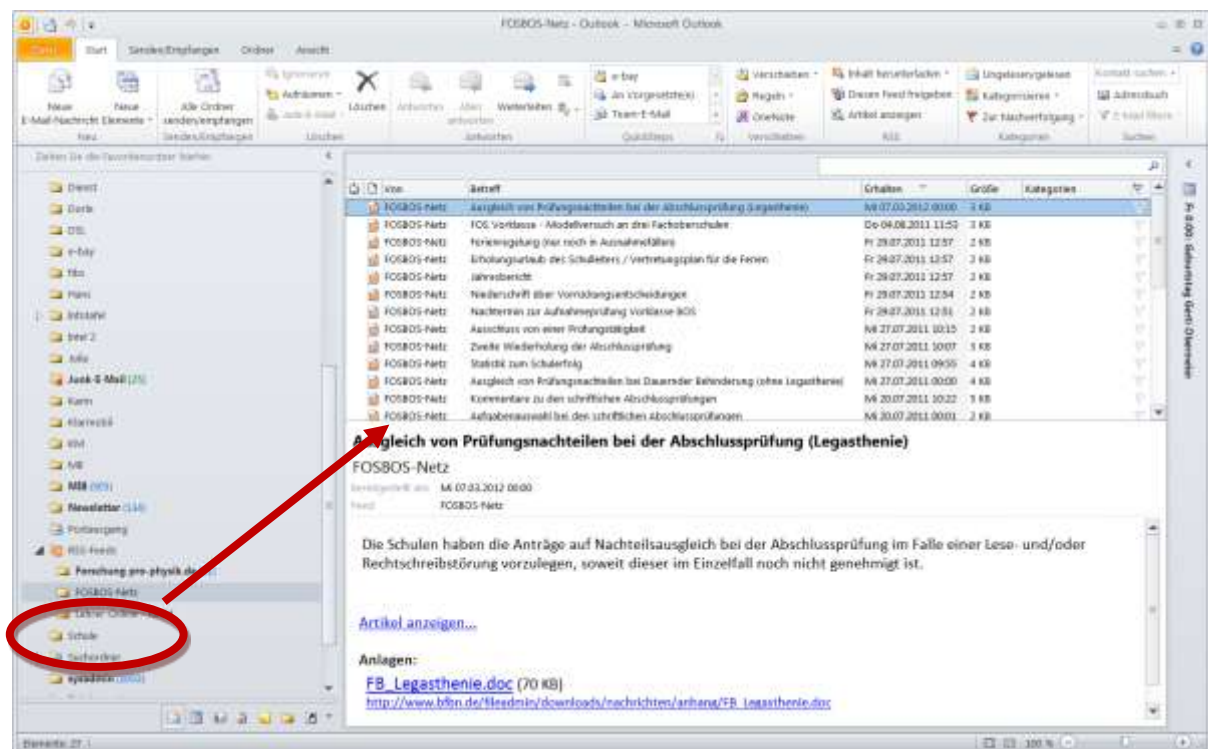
FOSBOS-Netz - Outlook - Microsoft Outlook

Datei Start Senden/Empfangen Ordner Ansicht

Neue E-Mail-Nachricht Neue Elemente Alle Ordner senden/empfangen Ignorieren Aufräumen Junk-E-Mail Löschen Antworten Allen antworten Weiterleiten e-bay An Vorgesetzte(n) Team-E-Mail Verschieben Regeln OneNote Inhalt herunterladen Diesen Feed freigeben Artikel anzeigen Ungelesen/gelesen Kategorisieren Zur Nachverfolgung Kontakt suchen Adressbuch E-Mail filtern

Neu Senden/Empfangen Löschen Antworten QuickSteps Verschieben RSS Kategorien Suchen

Ziehen Sie die Favoritenordner hierher

Diesel
Dorle
DSL
e-bay
Filos
Hans
Infotafel
Intel 2
Julia
Junk-E-Mail [25]
Karin
Klarmobil
KM
MB
MBB [101]
Newsletter [14]
Postausgang
RSS-Feeds
Forschung pro-physik.de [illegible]
FOSBOS-Netz
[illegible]
Schule
Suchordner
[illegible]

| Von | Betreff | Erhalten | Größe | Kategorien |
|---|---|---|---|---|
| FOSBOS-Netz | Ausgleich von Prüfungsnachteilen bei der Abschlussprüfung (Legasthenie) | Mi 07.03.2012 00:00 | 3 KB | |
| FOSBOS-Netz | FOS Vorklasse - Modellversuch an drei Fachoberschulen | Do 04.08.2011 11:50 | 3 KB | |
| FOSBOS-Netz | Ferienregelung (nur noch in Ausnahmefällen) | Fr 29.07.2011 12:57 | 2 KB | |
| FOSBOS-Netz | Erholungsurlaub des Schulleiters / Vertretungsplan für die Ferien | Fr 29.07.2011 12:57 | 2 KB | |
| FOSBOS-Netz | Jahresbericht | Fr 29.07.2011 12:57 | 2 KB | |
| FOSBOS-Netz | Niederschrift über Vorrückungsentscheidungen | Fr 29.07.2011 12:54 | 2 KB | |
| FOSBOS-Netz | Nachtermin zur Aufnahmeprüfung Vorklasse BOS | Fr 29.07.2011 12:51 | 2 KB | |
| FOSBOS-Netz | Ausschluss von einer Prüfungstätigkeit | Mi 27.07.2011 10:15 | 2 KB | |
| FOSBOS-Netz | Zweite Wiederholung der Abschlussprüfung | Mi 27.07.2011 10:07 | 3 KB | |
| FOSBOS-Netz | Statistik zum Schulerfolg | Mi 27.07.2011 09:55 | 4 KB | |
| FOSBOS-Netz | Ausgleich von Prüfungsnachteilen bei Dauernder Behinderung (ohne Legasthenie) | Mi 27.07.2011 00:00 | 4 KB | |
| FOSBOS-Netz | Kommentare zu den schriftlichen Abschlussprüfungen | Mi 20.07.2011 10:22 | 5 KB | |
| FOSBOS-Netz | Aufgabenauswahl bei den schriftlichen Abschlussprüfungen | Mi 20.07.2011 00:01 | 2 KB | |

Ausgleich von Prüfungsnachteilen bei der Abschlussprüfung (Legasthenie)
FOSBOS-Netz
Bereitgestellt am Mi 07.03.2012 00:00
Feed FOSBOS-Netz

Die Schulen haben die Anträge auf Nachteilsausgleich bei der Abschlussprüfung im Falle einer Lese- und/oder Rechtschreibstörung vorzulegen, soweit dieser im Einzelfall noch nicht genehmigt ist.

Artikel anzeigen...

Anlagen:
FB_Legasthenie.doc (70 KB)
http://www.bfbn.de/fileadmin/downloads/nachrichten/anhang/FB_Legasthenie.doc

Fr 8:00 Geburtstag Gerti Obermeier

Elemente: 27 100 %